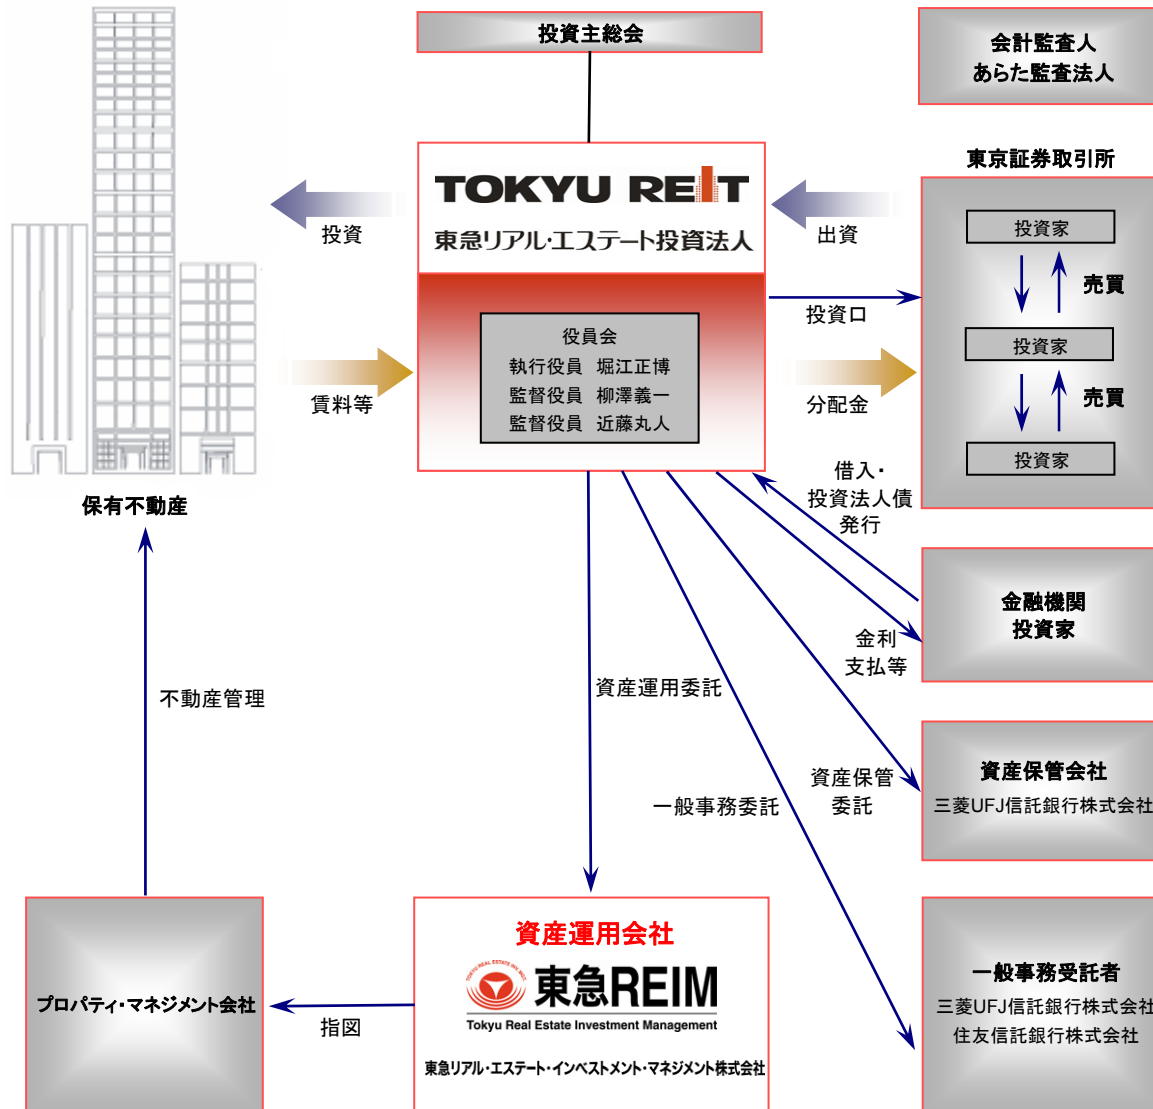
投資主総会

会計監査人
あらた監査法人

東京証券取引所

TOKYU REIT
東急リアル･エステート投資法人

投資

出資

投資家
売買
投資家
売買
投資家

投資口

役員会
執行役員　堀江正博
監督役員　柳澤義一
監督役員　近藤丸人

賃料等

分配金

借入・
投資法人債
発行

保有不動産

金融機関
投資家

金利
支払等

資産運用委託

不動産管理

資産保管
委託

資産保管会社
三菱UFJ信託銀行株式会社

一般事務委託

資産運用会社
東急REIM
Tokyu Real Estate Investment Management
東急リアル･エステート･インベストメント･マネジメント株式会社

プロパティ･マネジメント会社

指図

一般事務受託者
三菱UFJ信託銀行株式会社
住友信託銀行株式会社